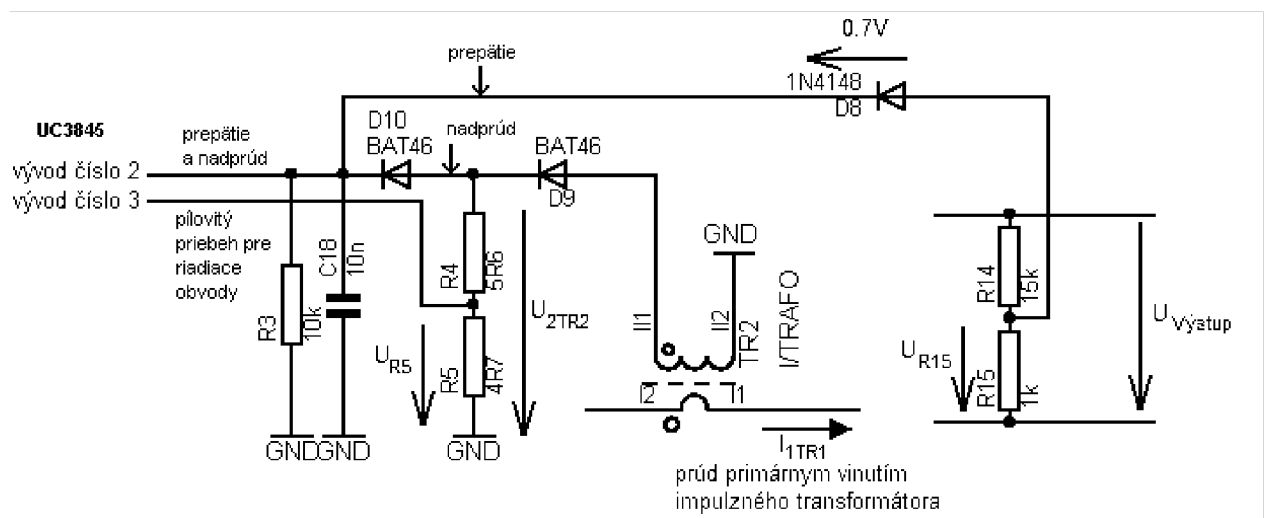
0.7V
prepätie
1N4148
D8
UC3845
prepätie a nadprúd
D10 BAT46
nadprúd
BAT46
D9
vývod číslo 2
vývod číslo 3
pílovitý priebeh pre riadiace obvody
R3 10k
C18 10n
R4 5R6
R5 4R7
$U_{R5}$
$U_{2TR2}$
GND
II1
II2
TR2
I/TRAFO
I2
I1
$I_{1TR1}$
GND GND
GND
prúd primárnym vinutím impulzného transformátora
R14 15k
R15 1k
$U_{R15}$
$U_{Výstup}$